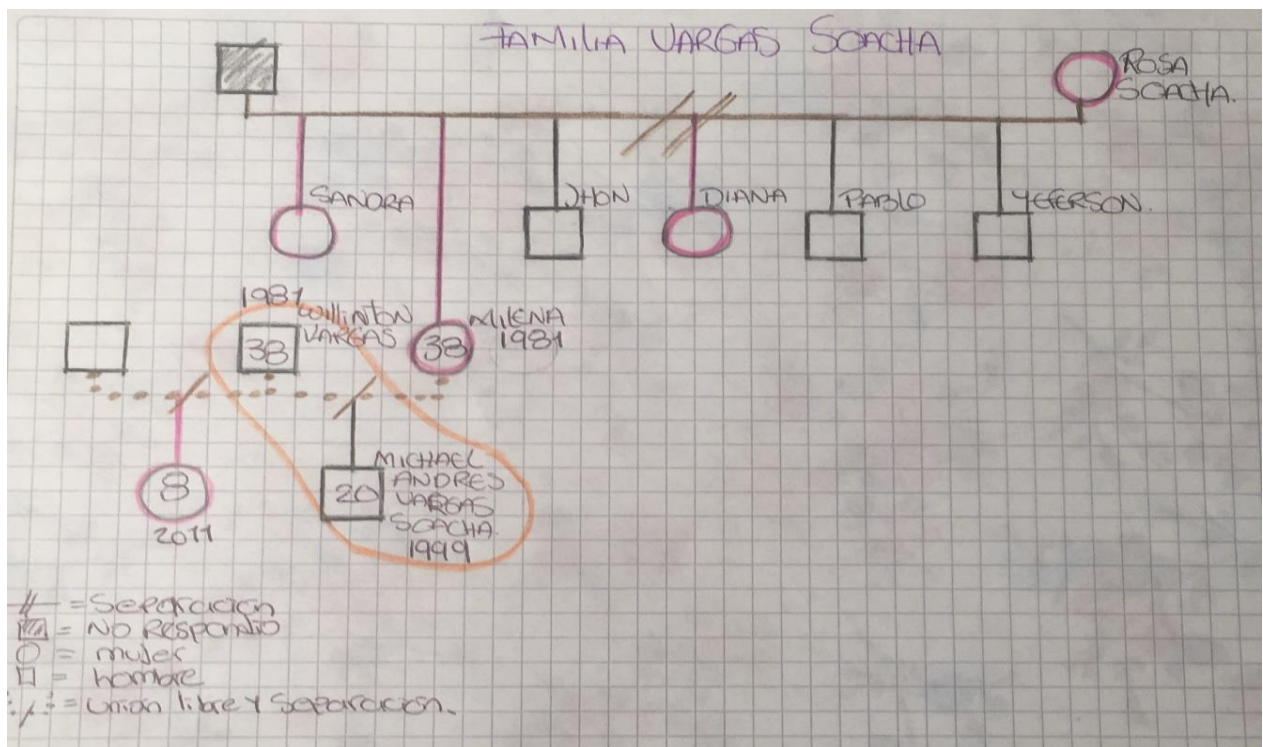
FAMILIA VARGAS SOACHA

ROSA SOACHA.

SANDRA

JHON

DIANA

PABLO

YEFERSON.

1981 WILLINTON VARGAS

38

38

MILENA 1981

8

2011

20

MICHAEL ANDRES VARGAS SOACHA 1999

// = Separacion
▨ = No Respondio
○ = mujer
□ = hombre
⁄ = Union libre y Separacion.